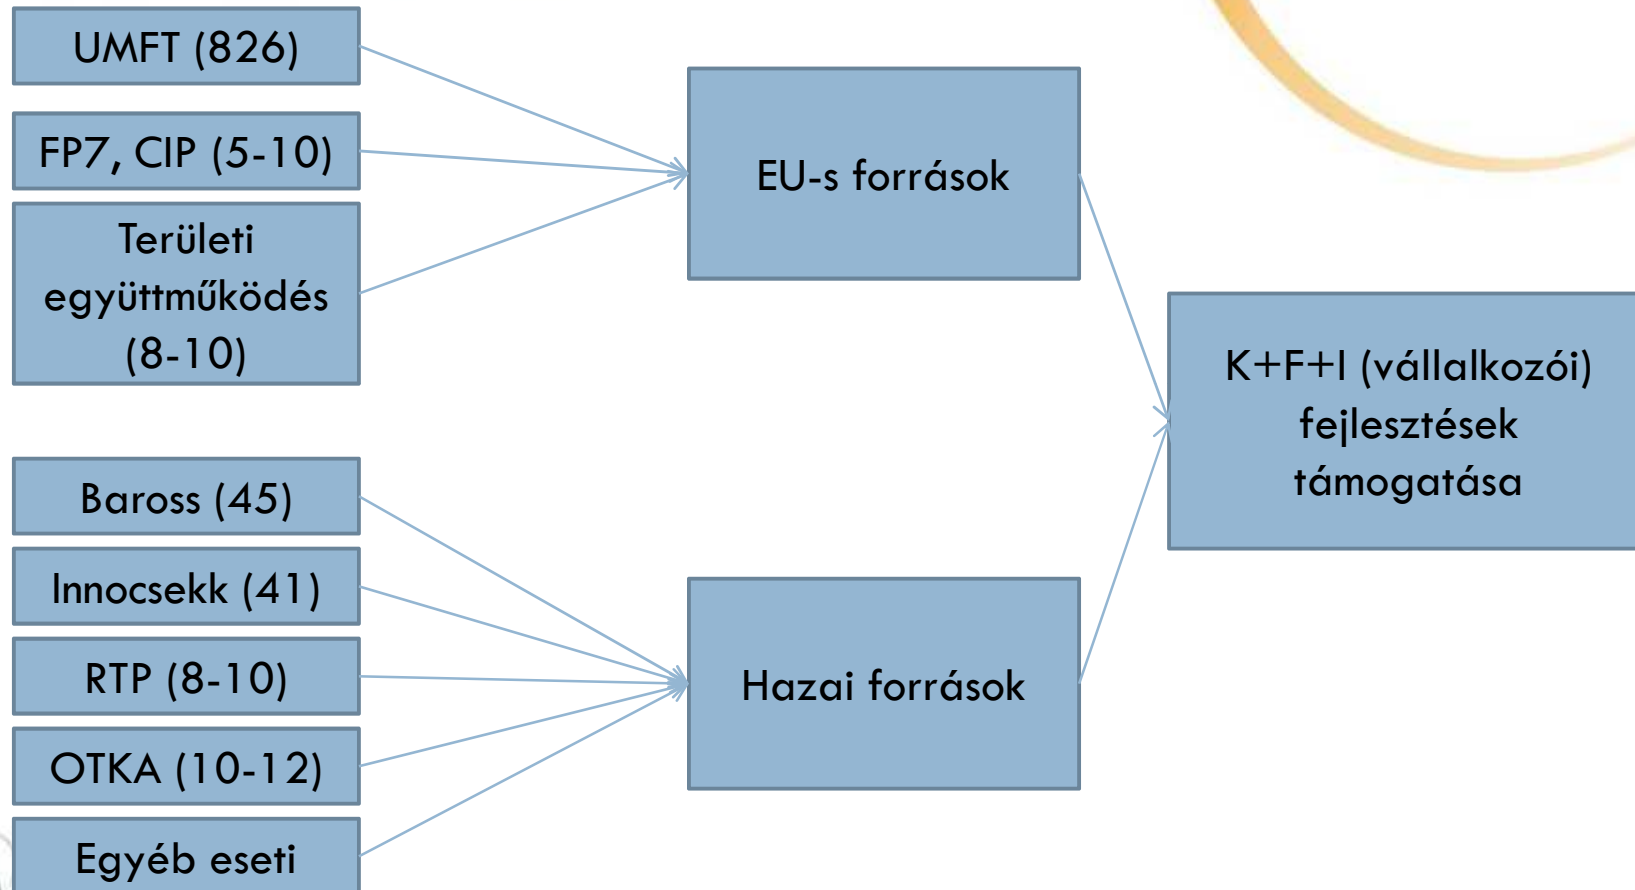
UMFT (826)

FP7, CIP (5-10)

Területi együttműködés (8-10)

Baross (45)

Innocsekk (41)

RTP (8-10)

OTKA (10-12)

Egyéb eseti

EU-s források

Hazai források

K+F+I (vállalkozói) fejlesztések támogatása